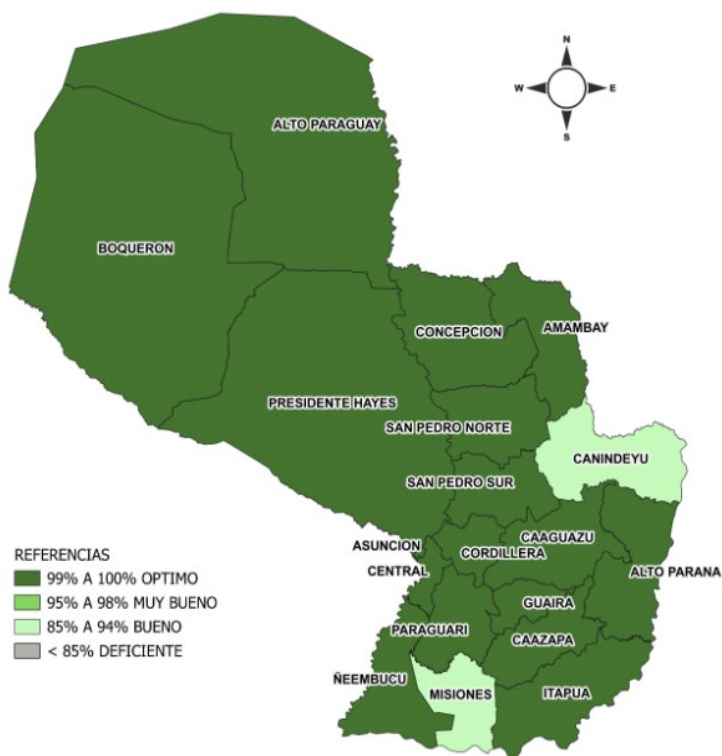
N
W
E
S

ALTO PARAGUAY
BOQUERON
CONCEPCION
AMAMBAY
PRESIDENTE HAYES
SAN PEDRO NORTE
CANINDEYU
SAN PEDRO SUR
CAAGUAZU
ASUNCION
CORDILLERA
CENTRAL
ALTO PARANA
GUAIRA
PARAGUARI
CAAZAPA
ÑEEMBUCU
MISIONES
ITAPUA

REFERENCIAS
99% A 100% OPTIMO
95% A 98% MUY BUENO
85% A 94% BUENO
< 85% DEFICIENTE